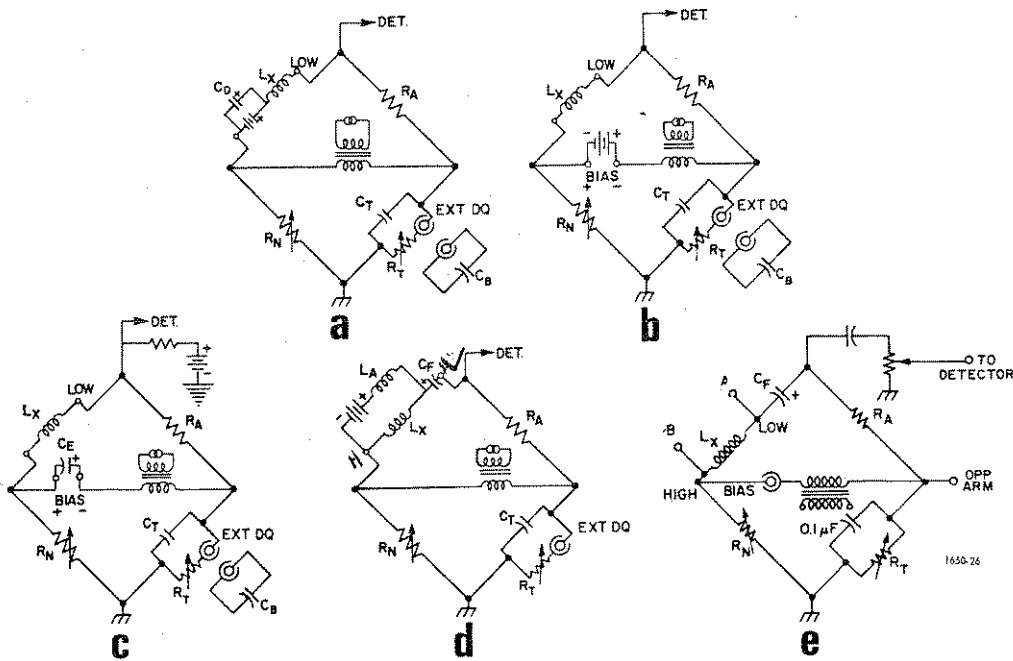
DET.
$C_D$
$L_X$
LOW
$R_A$
$R_N$
$C_T$
EXT DQ
$R_T$
$C_B$
a

DET.
LOW
$L_X$
$R_A$
BIAS
$C_T$
EXT DQ
$R_N$
$R_T$
$C_B$
b

DET.
LOW
$L_X$
$R_A$
$C_E$
BIAS
$R_N$
$C_T$
EXT DQ
$R_T$
$C_B$
c

DET.
$L_A$
$C_F$
$L_X$
$R_A$
$R_N$
$C_T$
EXT DQ
$R_T$
d

TO DETECTOR
A
$C_F$
-B
$L_X$
LOW
$R_A$
HIGH
BIAS
OPP ARM
$0.1\,\mu F$
$R_N$
$R_T$
1650-26
e